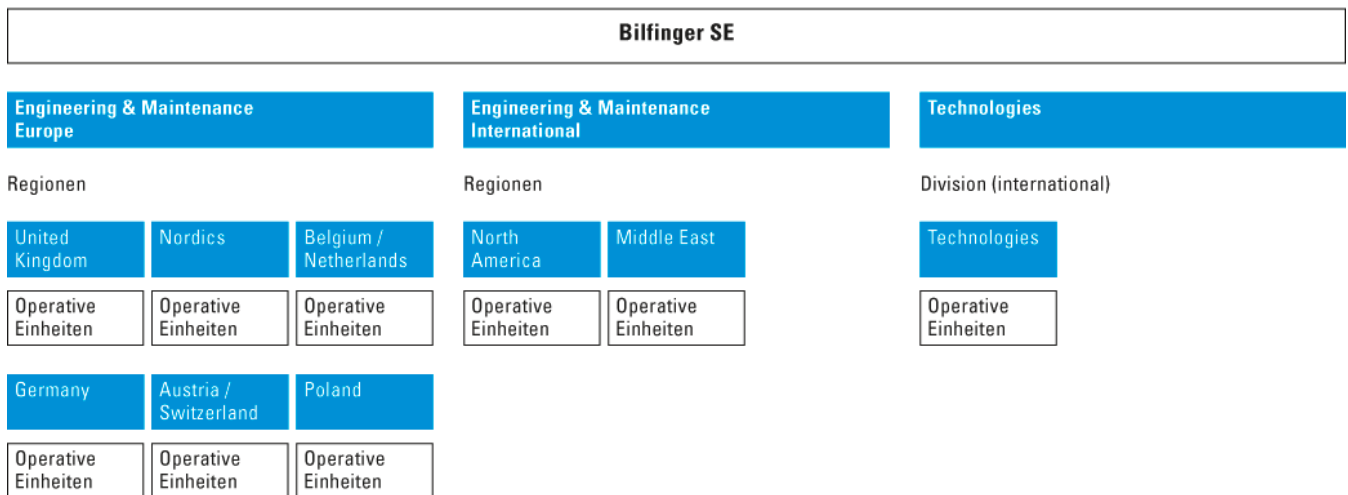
Bilfinger SE

Engineering & Maintenance Europe

Regionen

United Kingdom

Operative Einheiten

Nordics

Operative Einheiten

Belgium / Netherlands

Operative Einheiten

Germany

Operative Einheiten

Austria / Switzerland

Operative Einheiten

Poland

Operative Einheiten

Engineering & Maintenance International

Regionen

North America

Operative Einheiten

Middle East

Operative Einheiten

Technologies

Division (international)

Technologies

Operative Einheiten